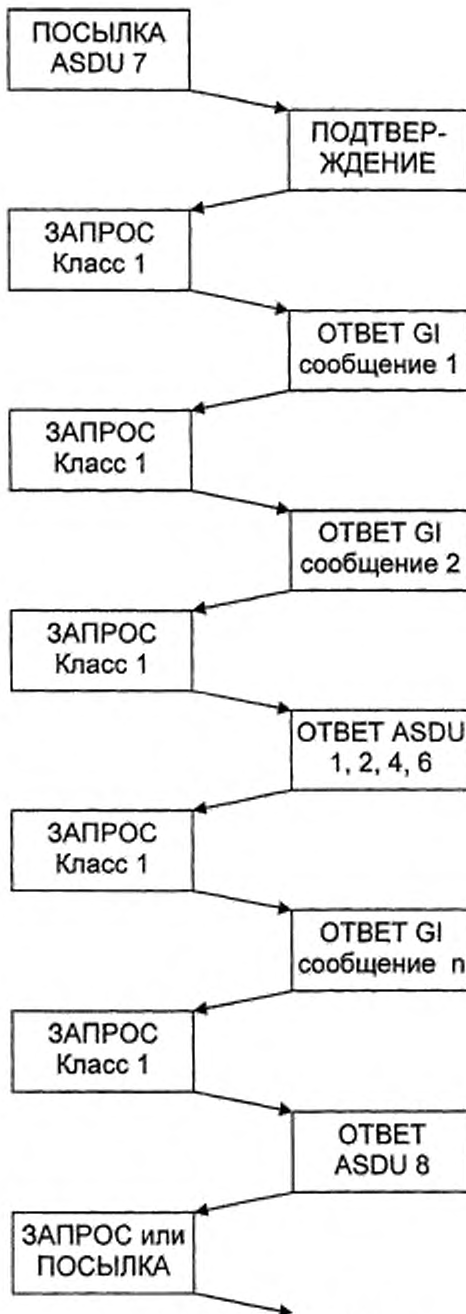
ПОСЫЛКА ASDU 7

ПОДТВЕР-ЖДЕНИЕ

ЗАПРОС Класс 1

ОТВЕТ GI сообщение 1

ЗАПРОС Класс 1

ОТВЕТ GI сообщение 2

ЗАПРОС Класс 1

ОТВЕТ ASDU 1, 2, 4, 6

ЗАПРОС Класс 1

ОТВЕТ GI сообщение n

ЗАПРОС Класс 1

ОТВЕТ ASDU 8

ЗАПРОС или ПОСЫЛКА